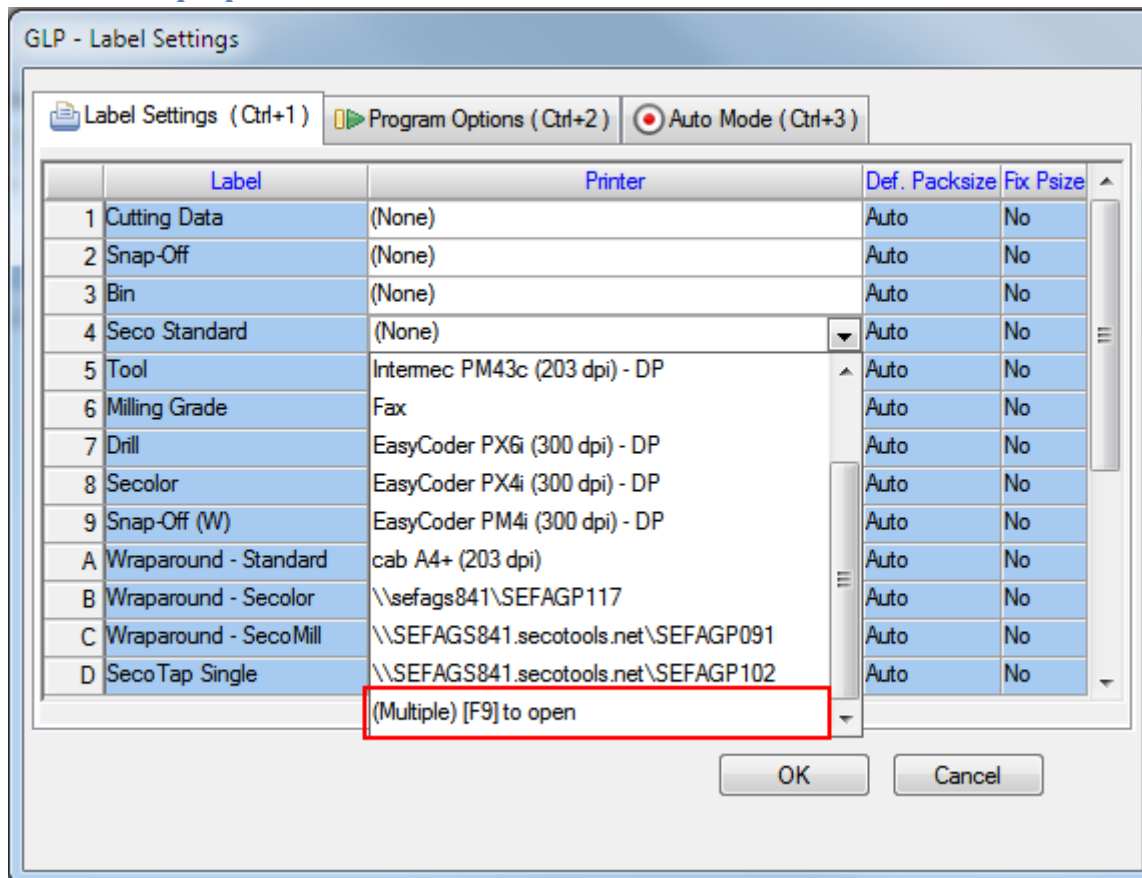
GLP - Label Settings

Label Settings ( Ctrl+1 ) Program Options ( Ctrl+2 ) Auto Mode ( Ctrl+3 )

| | Label | Printer | Def. Packsize | Fix Psize |
|---|---|---|---|---|
| 1 | Cutting Data | (None) | Auto | No |
| 2 | Snap-Off | (None) | Auto | No |
| 3 | Bin | (None) | Auto | No |
| 4 | Seco Standard | (None) | Auto | No |
| 5 | Tool | Intermec PM43c (203 dpi) - DP | Auto | No |
| 6 | Milling Grade | Fax | Auto | No |
| 7 | Drill | EasyCoder PX6i (300 dpi) - DP | Auto | No |
| 8 | Secolor | EasyCoder PX4i (300 dpi) - DP | Auto | No |
| 9 | Snap-Off (W) | EasyCoder PM4i (300 dpi) - DP | Auto | No |
| A | Wraparound - Standard | cab A4+ (203 dpi) | Auto | No |
| B | Wraparound - Secolor | \\sefags841\SEFAGP117 | Auto | No |
| C | Wraparound - SecoMill | \\SEFAGS841.secotools.net\SEFAGP091 | Auto | No |
| D | SecoTap Single | \\SEFAGS841.secotools.net\SEFAGP102 | Auto | No |

(Multiple) [F9] to open

OK Cancel